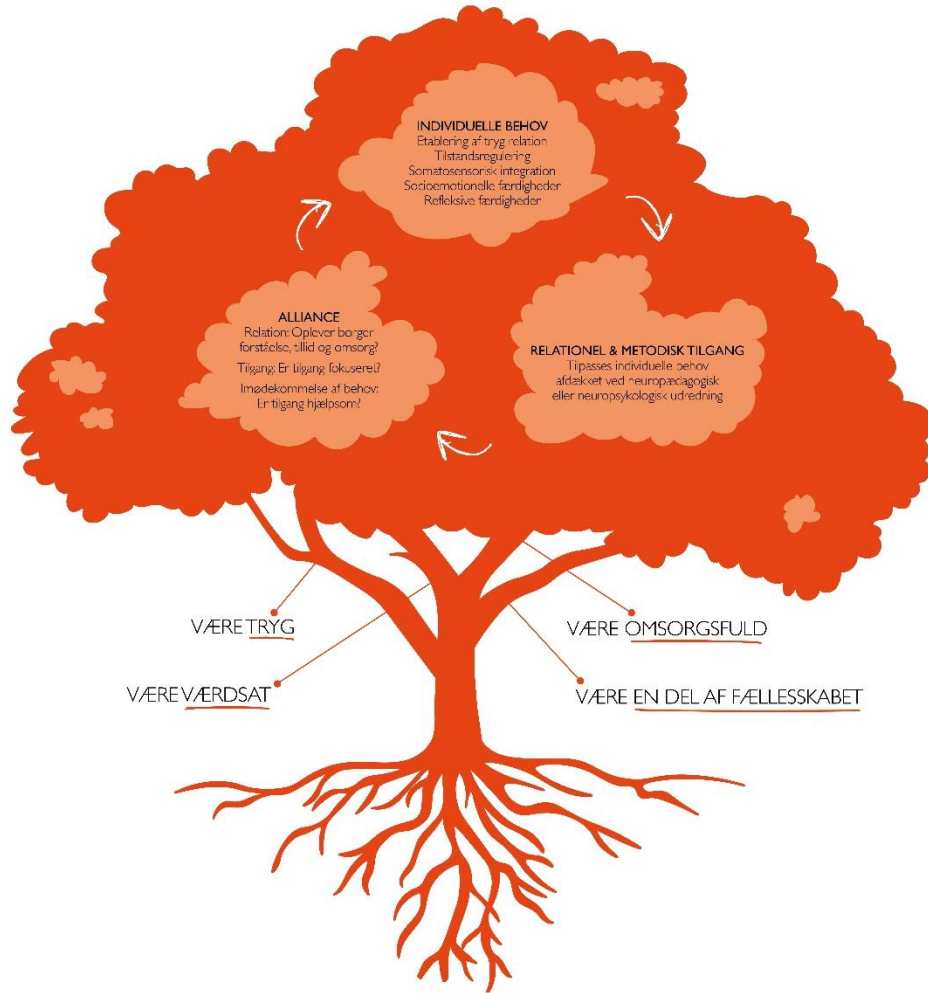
INDIVIDUELLE BEHOV
Etablering af tryg relation
Tilstandsregulering
Somatosensorisk integration
Socioemotionelle færdigheder
Refleksive færdigheder

ALLIANCE
Relation: Oplever borger forståelse, tillid og omsorg?
Tilgang: Er tilgang fokuseret?
Imødekommelse af behov: Er tilgang hjælpsom?

RELATIONEL & METODISK TILGANG
Tilpasses individuelle behov afdækket ved neuropædagogisk eller neuropsykologisk udredning

VÆRE TRYG

VÆRE OMSORGSFULD

VÆRE VÆRDSAT

VÆRE EN DEL AF FÆLLESSKABET